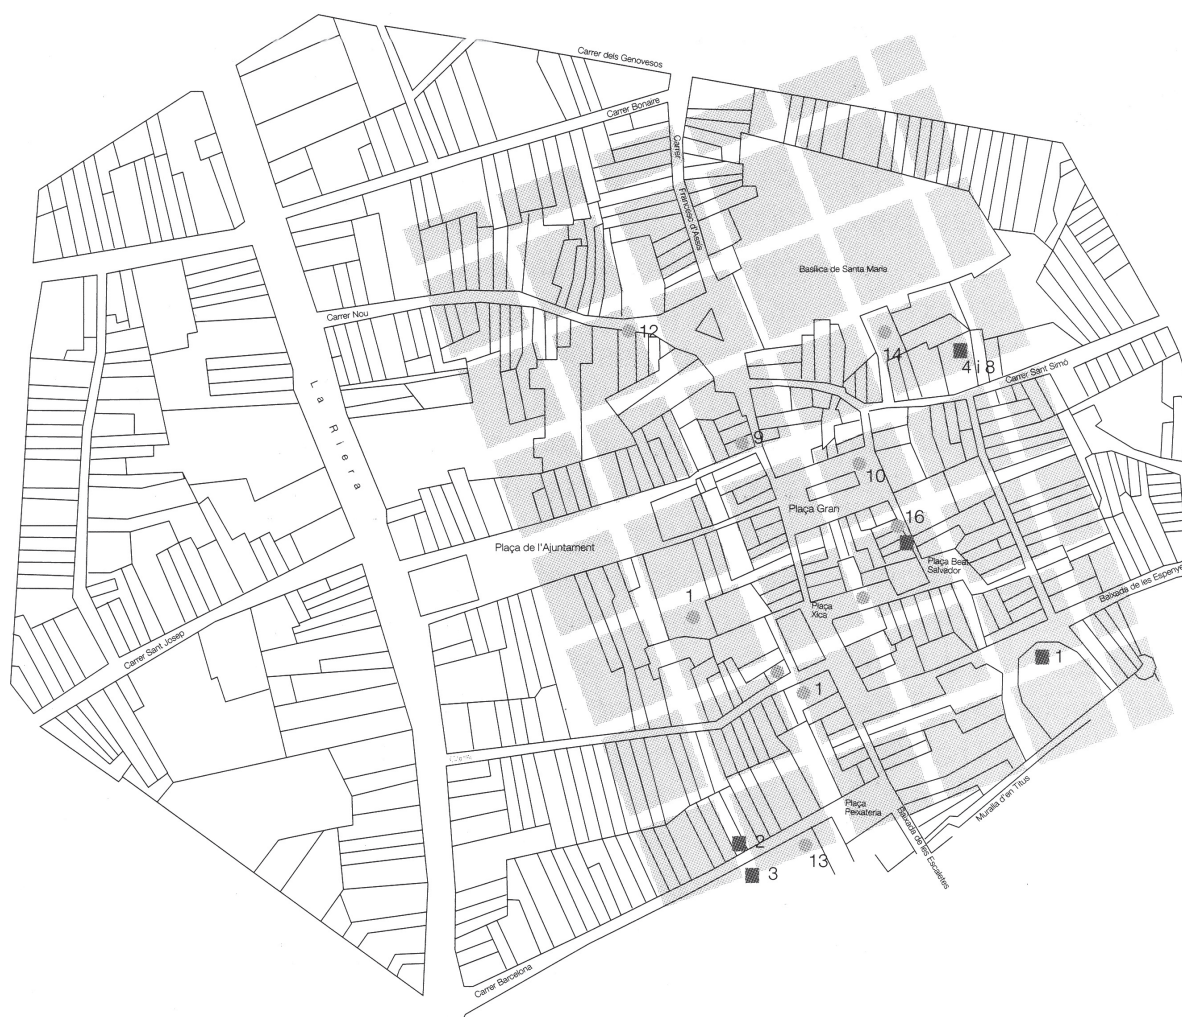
Carrer dels Genovesos

Carrer Bonaire

Carrer Francesc d'Assís

Basílica de Santa Maria

Carrer Nou

12

14

4 i 8

Carrer Sant Simó

La Riera

9

10

Plaça Gran

16

Plaça de l'Ajuntament

Plaça Beat Salvador

1

Plaça Xica

Baixada de les Espenye

1

Carrer Sant Josep

1

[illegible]

Plaça Peixateria

Baixada de les Escaletes

Muralla d'en Titus

2

13

3

Carrer Barcelona